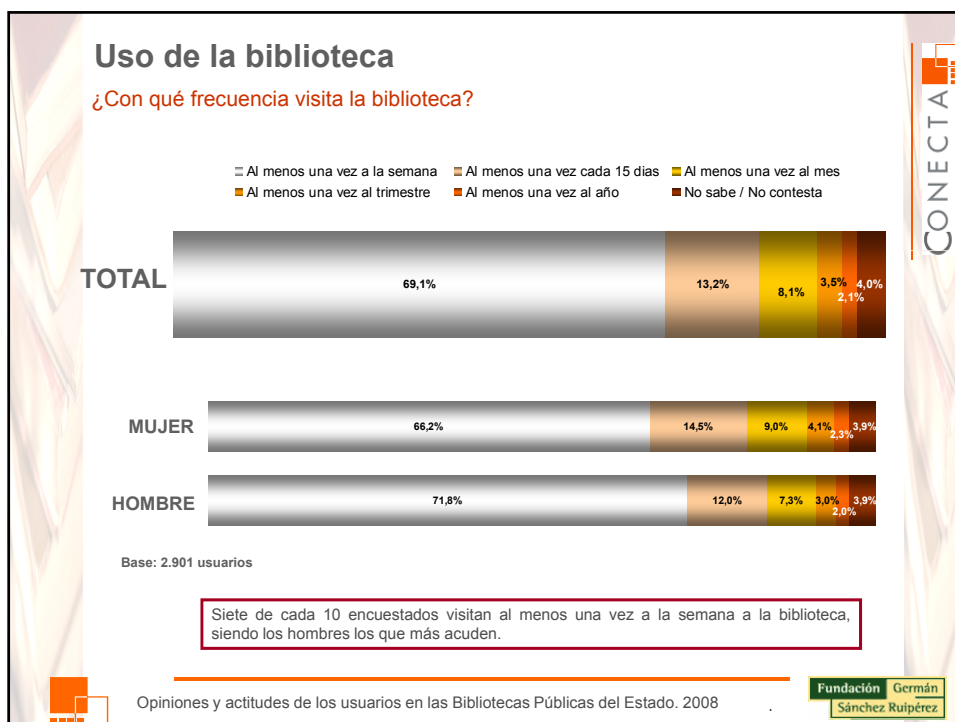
Uso de la biblioteca

¿Con qué frecuencia visita la biblioteca?

CONECTA

Al menos una vez a la semana
Al menos una vez cada 15 días
Al menos una vez al mes
Al menos una vez al trimestre
Al menos una vez al año
No sabe / No contesta

TOTAL 69,1% 13,2% 8,1% 3,5% 2,1% 4,0%

MUJER 66,2% 14,5% 9,0% 4,1% 2,3% 3,9%

HOMBRE 71,8% 12,0% 7,3% 3,0% 2,0% 3,9%

Base: 2.901 usuarios

Siete de cada 10 encuestados visitan al menos una vez a la semana a la biblioteca, siendo los hombres los que más acuden.

Opiniones y actitudes de los usuarios en las Bibliotecas Públicas del Estado. 2008

Fundación Germán Sánchez Ruipérez